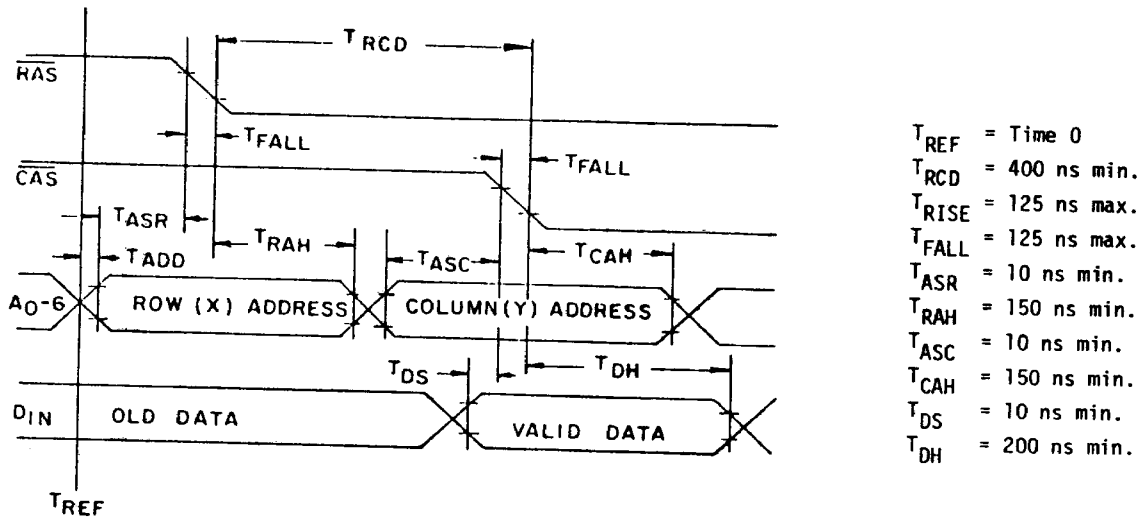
$T_{RCD}$

$\overline{RAS}$

$T_{FALL}$

$\overline{CAS}$

$T_{FALL}$

$T_{ASR}$

$T_{ADD}$

$T_{RAH}$

$T_{ASC}$

$T_{CAH}$

$A_{0-6}$

ROW (X) ADDRESS

COLUMN (Y) ADDRESS

$T_{DS}$

$T_{DH}$

$D_{IN}$

OLD DATA

VALID DATA

$T_{REF}$

$T_{REF}$ = Time 0
$T_{RCD}$ = 400 ns min.
$T_{RISE}$ = 125 ns max.
$T_{FALL}$ = 125 ns max.
$T_{ASR}$ = 10 ns min.
$T_{RAH}$ = 150 ns min.
$T_{ASC}$ = 10 ns min.
$T_{CAH}$ = 150 ns min.
$T_{DS}$ = 10 ns min.
$T_{DH}$ = 200 ns min.